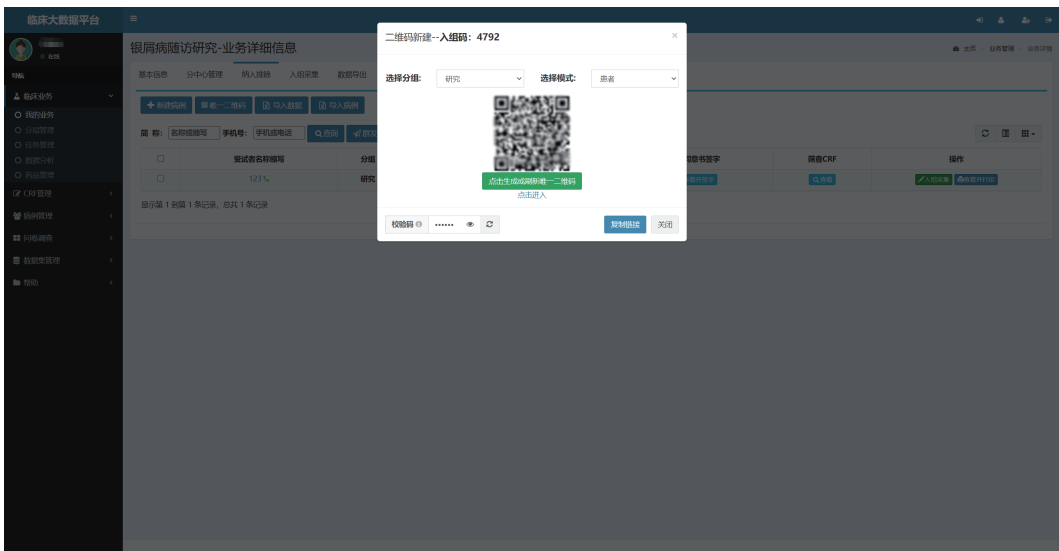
临床大数据平台

● 在线

导航

临床业务

我的业务

日常管理

任务管理

数据分析

药品管理

CRF管理

病例管理

问卷调查

数据集管理

帮助

银屑病随访研究-业务详细信息

首页 > 业务管理 > 业务详情

基本信息　分中心管理　纳入排除　入组采集　数据导出

新建病例　统一二维码　导入数据　导入病例

简 称: 名称或缩写　手机号: 手机或电话　查询

| | 受试者名称缩写 | 分组 | 知情同意书签字 | 筛查CRF | 操作 |
|---|---|---|---|---|---|
| | 123 | 研究 | 查看并签字 | 查看 | 入组采集　查看并打印 |

显示第 1 到第 1 条记录，总共 1 条记录

二维码新建--入组码：4792

×

选择分组: 研究　选择模式: 患者

点击生成或刷新唯一二维码

点击进入

校验码 ••••••

复制链接　关闭